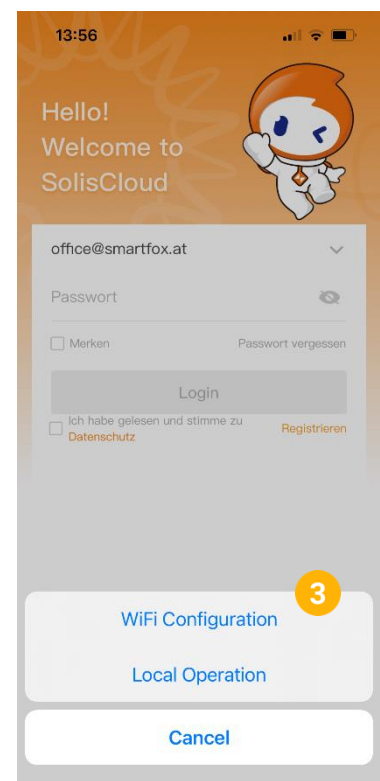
13:56

Hello!
Welcome to
SolisCloud

office@smartfox.at

Passwort

Merken

Passwort vergessen

Login

ich habe gelesen und stimme zu
Datenschutz

Registrieren

3

WiFi Configuration

Local Operation

Cancel